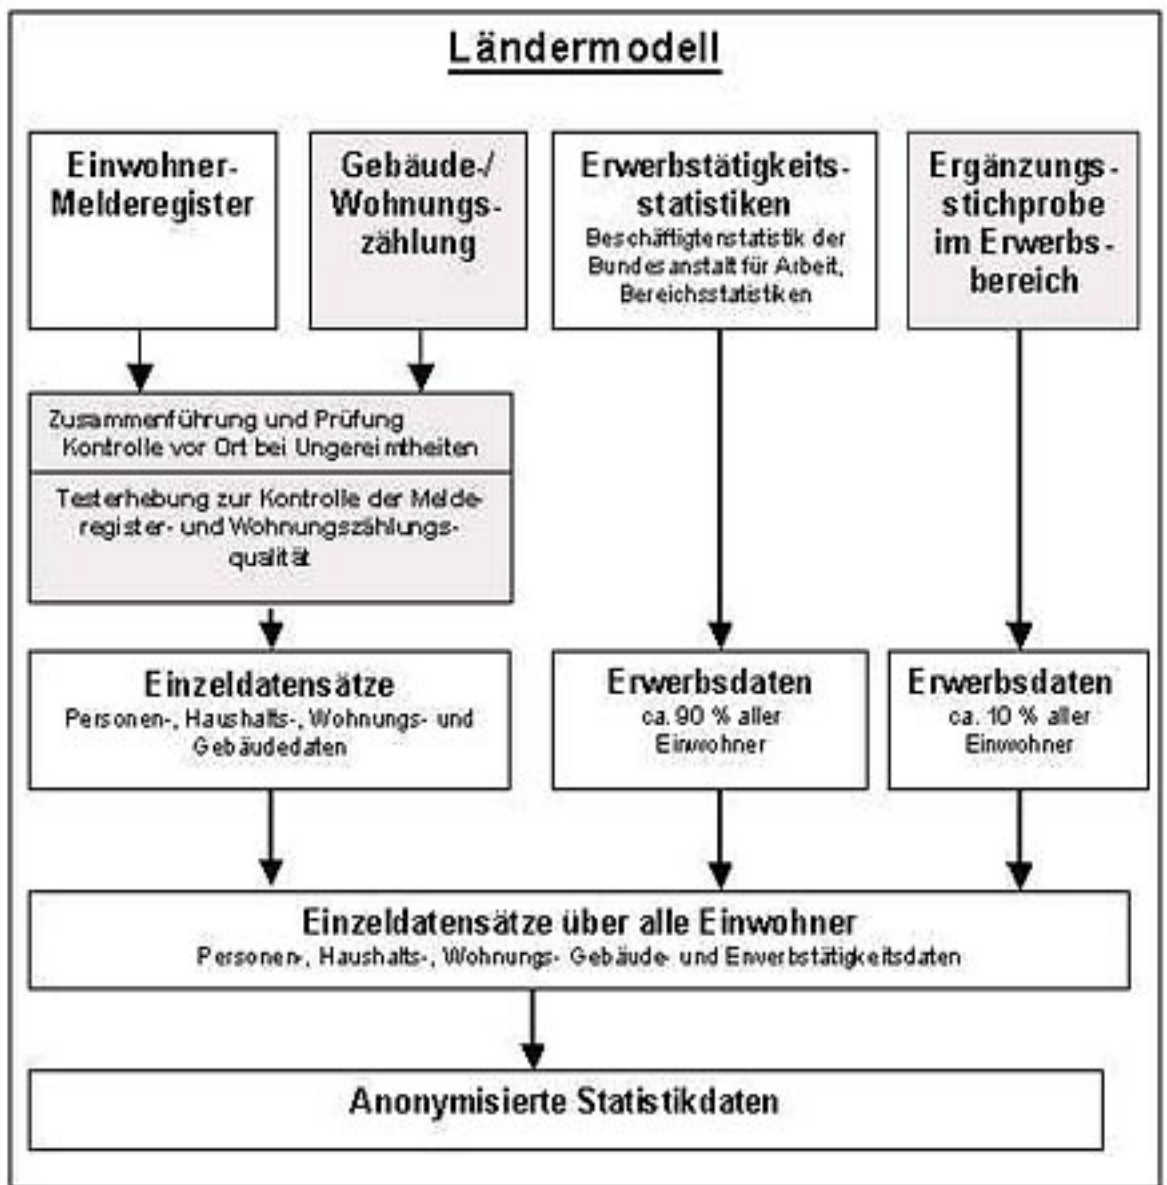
Ländermodell

Einwohner-Melderegister

Gebäude-/Wohnungszählung

Erwerbstätigkeitsstatistiken
Beschäftigtenstatistik der Bundesanstalt für Arbeit, Bereichsstatistiken

Ergänzungsstichprobe im Erwerbsbereich

Zusammenführung und Prüfung
Kontrolle vor Ort bei Ungereimtheiten

Testerhebung zur Kontrolle der Melderegister- und Wohnungszählungsqualität

Einzeldatensätze
Personen-, Haushalts-, Wohnungs- und Gebäudedaten

Erwerbsdaten
ca. 90 % aller Einwohner

Erwerbsdaten
ca. 10 % aller Einwohner

Einzeldatensätze über alle Einwohner
Personen-, Haushalts-, Wohnungs- Gebäude- und Erwerbstätigkeitsdaten

Anonymisierte Statistikdaten